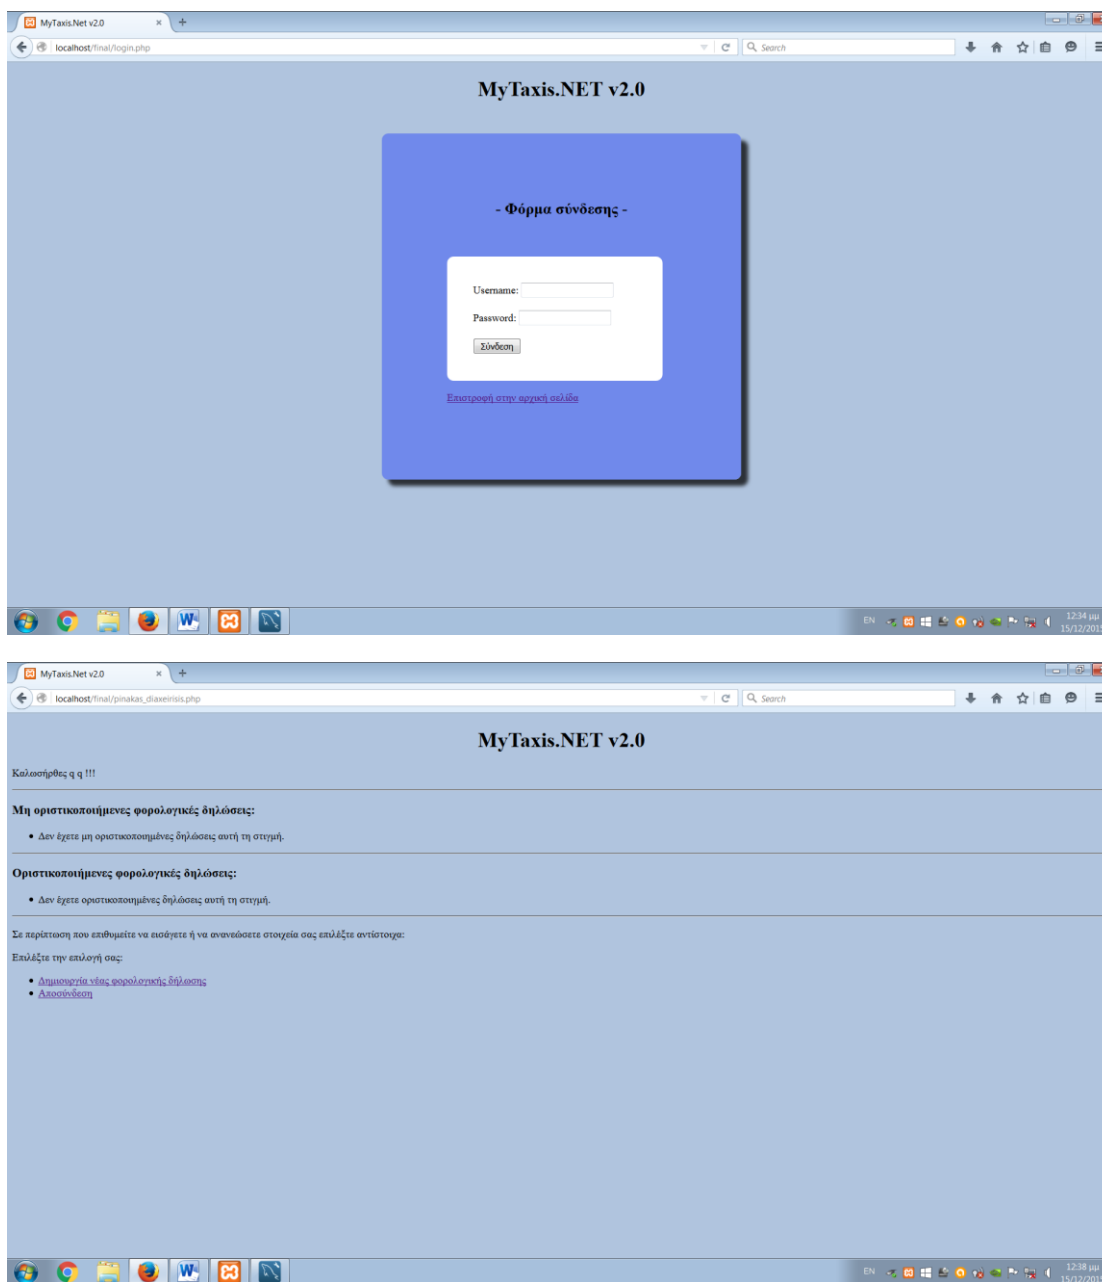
MyTaxis.Net v2.0

localhost/final/login.php

Search

MyTaxis.NET v2.0

- Φόρμα σύνδεσης -

Username:

Password:

Σύνδεση

Επιστροφή στην αρχική σελίδα

EN

12:34 μμ
15/12/201

MyTaxis.Net v2.0

localhost/final/pinakas_diaxeirisis.php

Search

MyTaxis.NET v2.0

Καλωσήρθες q q !!!

Μη οριστικοποιήμενες φορολογικές δηλώσεις:

- Δεν έχετε μη οριστικοποιημένες δηλώσεις αυτή τη στιγμή.

Οριστικοποιήμενες φορολογικές δηλώσεις:

- Δεν έχετε οριστικοποιημένες δηλώσεις αυτή τη στιγμή.

Σε περίπτωση που επιθυμείτε να εισάγετε ή να ανανεώσετε στοιχεία σας επιλέξτε αντίστοιχα:

Επιλέξτε την επιλογή σας:

- Δημιουργία νέας φορολογικής δήλωσης
- Αποσύνδεση

EN

12:38 μμ
15/12/201